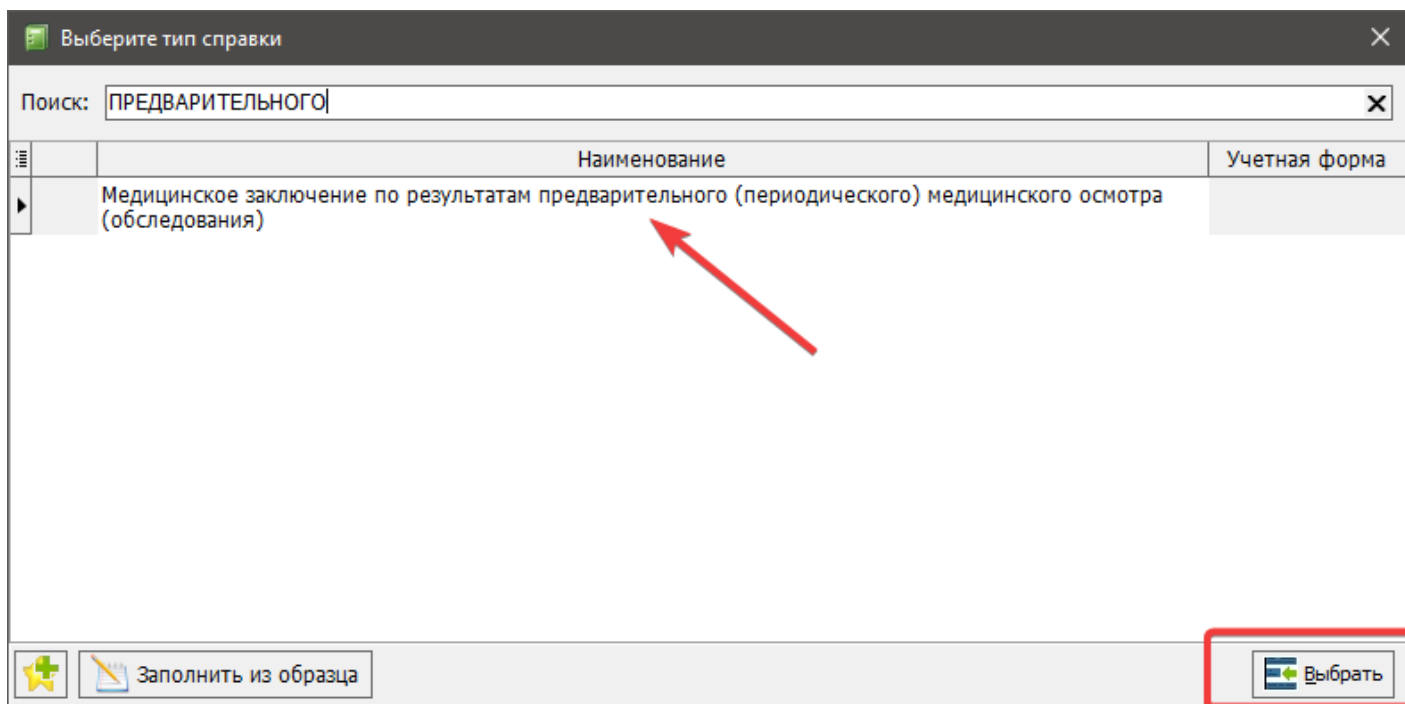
Выберите тип справки

Поиск: ПРЕДВАРИТЕЛЬНОГО

| Наименование | Учетная форма |
|---|---|
| Медицинское заключение по результатам предварительного (периодического) медицинского осмотра (обследования) | |

Заполнить из образца

Выбрать